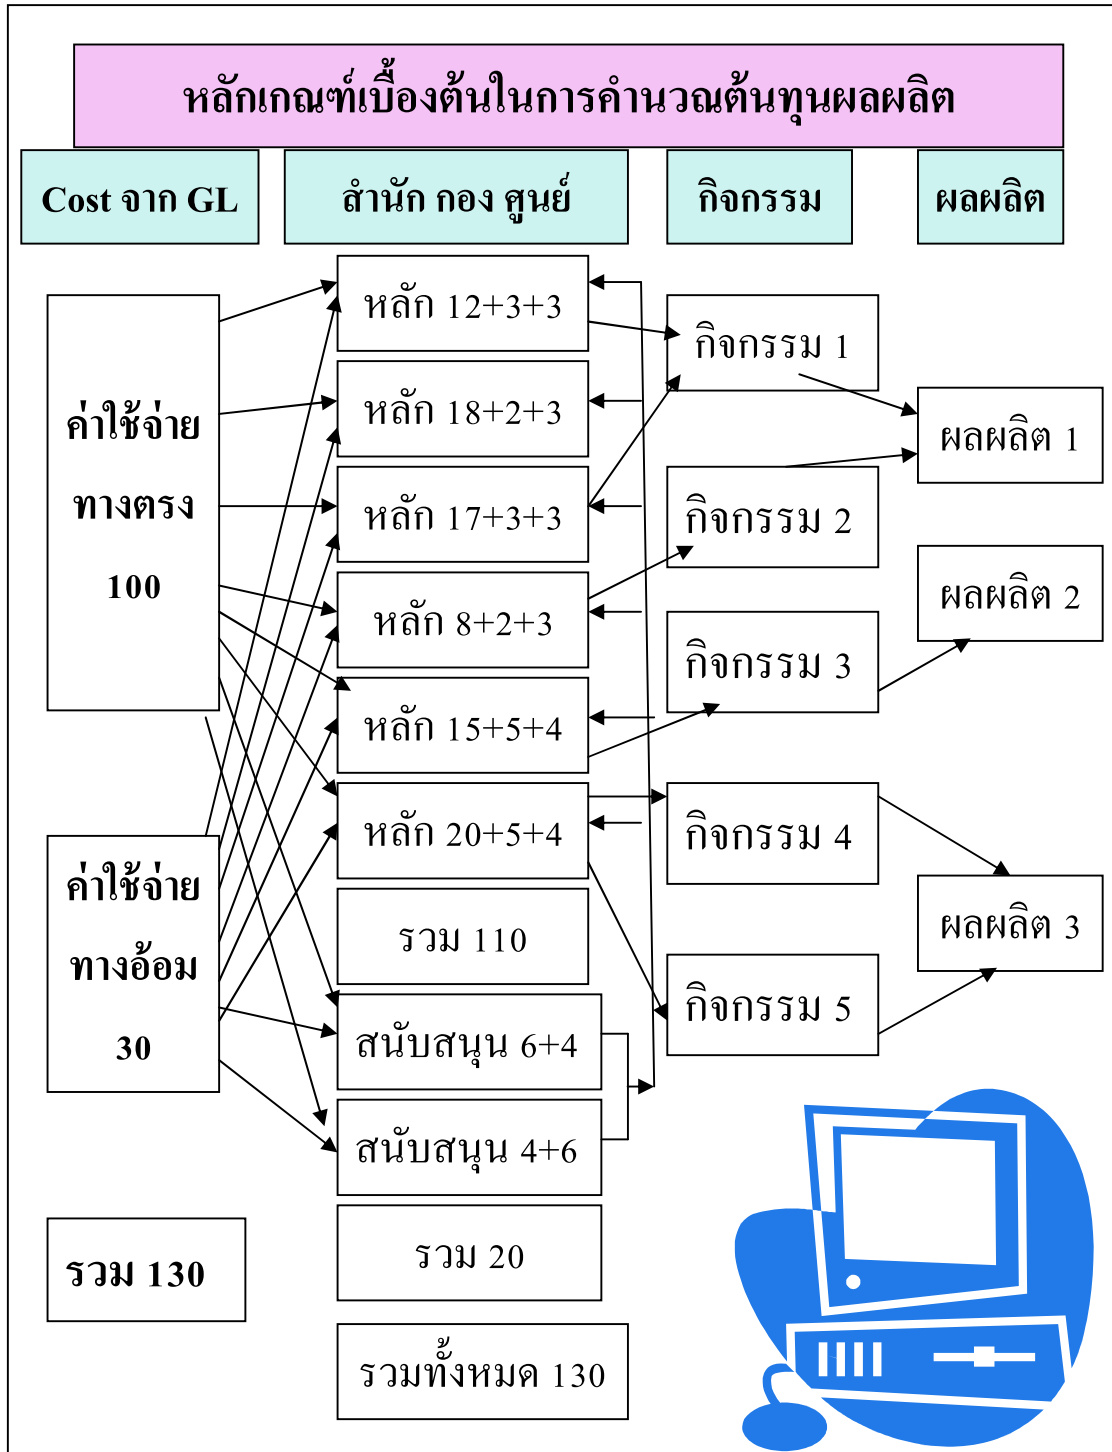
หลักเกณฑ์เบื้องต้นในการคำนวณต้นทุนผลผลิต

Cost จาก GL

สำนัก กอง ศูนย์

กิจกรรม

ผลผลิต

ค่าใช้จ่าย ทางตรง 100

หลัก 12+3+3

หลัก 18+2+3

หลัก 17+3+3

หลัก 8+2+3

หลัก 15+5+4

หลัก 20+5+4

รวม 110

ค่าใช้จ่าย ทางอ้อม 30

สนับสนุน 6+4

สนับสนุน 4+6

รวม 20

รวม 130

รวมทั้งหมด 130

กิจกรรม 1

กิจกรรม 2

กิจกรรม 3

กิจกรรม 4

กิจกรรม 5

ผลผลิต 1

ผลผลิต 2

ผลผลิต 3